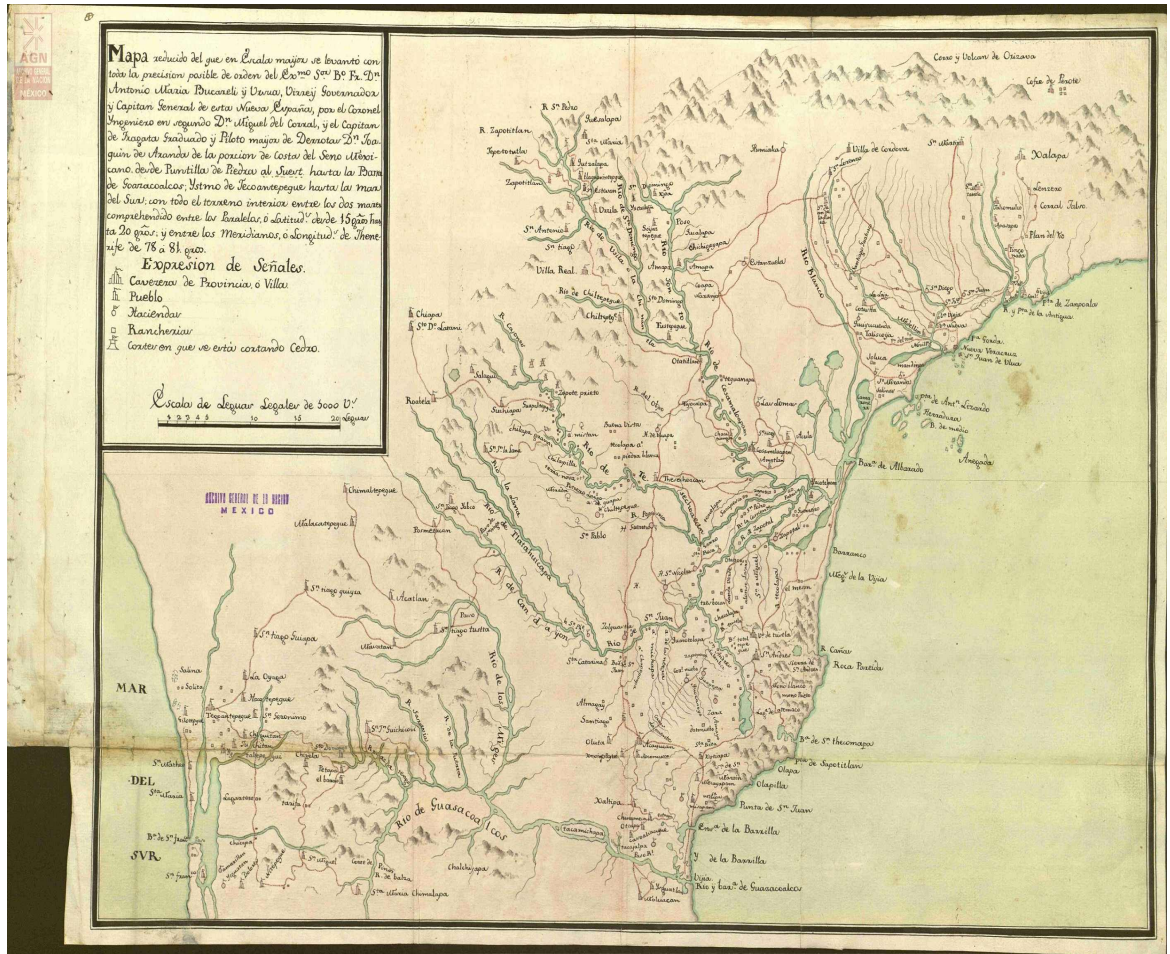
Mapa reducido del que en Escala mayor se levantó con toda la precision posible de orden del Ex.mo S.or B.o Fr. D.n Antonio Maria Bucareli y Ursua, Virrey Governador y Capitan General de esta Nueva España, por el Coronel Yngeniero en segundo D.n Miguel del Corral, y el Capitan de Fragata Graduado y Piloto mayor de Derrotas D.n Joaquin de Aranda de la porcion de costa del Seno Mexicano, desde Puntilla de Piedra al Suest. hasta la Barra de Guazacoalcos; Ystmo de Tecoantepeque hasta la mar del Sur; con todo el terreno interior entre los dos mares comprehendido entre las Paralelas, ó Latitud.s desde 15 grãos hasta 20 grãos; y entre los Meridianos, ó Longitud.s de Thenerife de 78 á 81 grãos.

Expresion de Señales.
Cavezera de Provincia, ó Villa.
Pueblo
Hacienda
Rancheria
Cortes en que se está cortando Cedro.

Escala de Leguas Legales de 5000 V.s
1 2 3 4 5 10 15 20 Leguas

ARCHIVO GENERAL DE LA NACION MEXICO

AGN MÉXICO

Cofre y Volcan de Orizava
Cofre de Perote
Xalapa
Villa de Cordova
Villa Real
Chiapa
Zapotitlan
Rio de Chiltepeque
Rio Blanco
Rio de Guasacoalcos
Rio de los Mijes
MAR DEL SVR
S.ta Maria
Tecoantepeque
Nueva Veracruz
S.n Juan de Ulua
Bar.a de Alvarado
Anegada
Rio y barr.a de Guazacoalcos
Punta de S.n Juan
Ensen.a de la Barrilla
Ro.ca Partida
Barr.a de Sapotitlan
Barrancos
Tlacotalpan
Acayucan
S.n Andres
Chinameca
Olapa
Punta de la Antigua
Plan del Rio
Corral Falso
S.n Pablo
S.n Juan
Xaltipa
Chimalapa
S.ta Maria Chimalapa